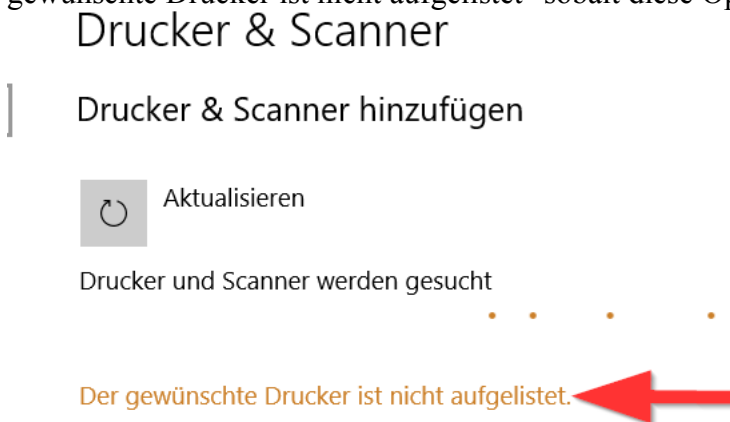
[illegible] gewünschte Drucker ist nicht aufgelistet" sobald diese Op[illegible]

Drucker & Scanner

Drucker & Scanner hinzufügen

Aktualisieren

Drucker und Scanner werden gesucht

Der gewünschte Drucker ist nicht aufgelistet.